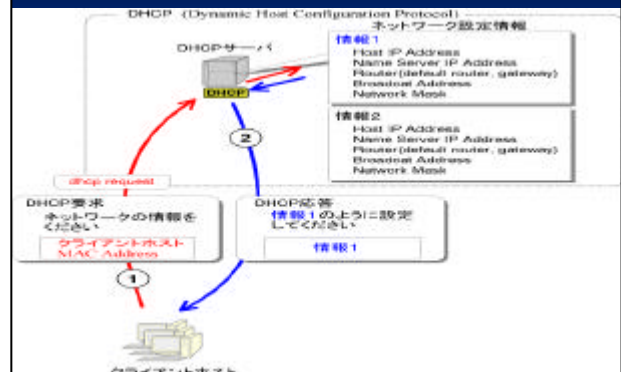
DHCP (Dynamic Host Configuration Protocol)

ネットワーク設定情報

DHCPサーバ

DHCP

情報1
Host IP Address
Name Server IP Address
Router(default router, gateway)
Broadcast Address
Network Mask

情報2
Host IP Address
Name Server IP Address
Router(default router, gateway)
Broadcast Address
Network Mask

2

dhcp request

DHCP要求
ネットワークの情報をください

クライアントホスト
MAC Address

1

DHCP応答
情報1のように設定してください

情報1

クライアントホスト